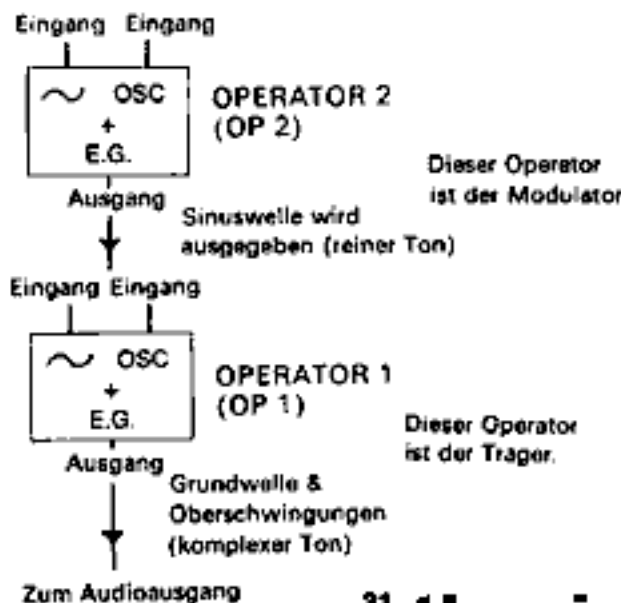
Eingang Eingang

~ OSC
+
E.G.

OPERATOR 2
(OP 2)

Dieser Operator ist der Modulator

Ausgang

Sinuswelle wird ausgegeben (reiner Ton)

Eingang Eingang

~ OSC
+
E.G.

OPERATOR 1
(OP 1)

Dieser Operator ist der Trager.

Ausgang

Grundwelle & Oberschwingungen (komplexer Ton)

Zum Audioausgang

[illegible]